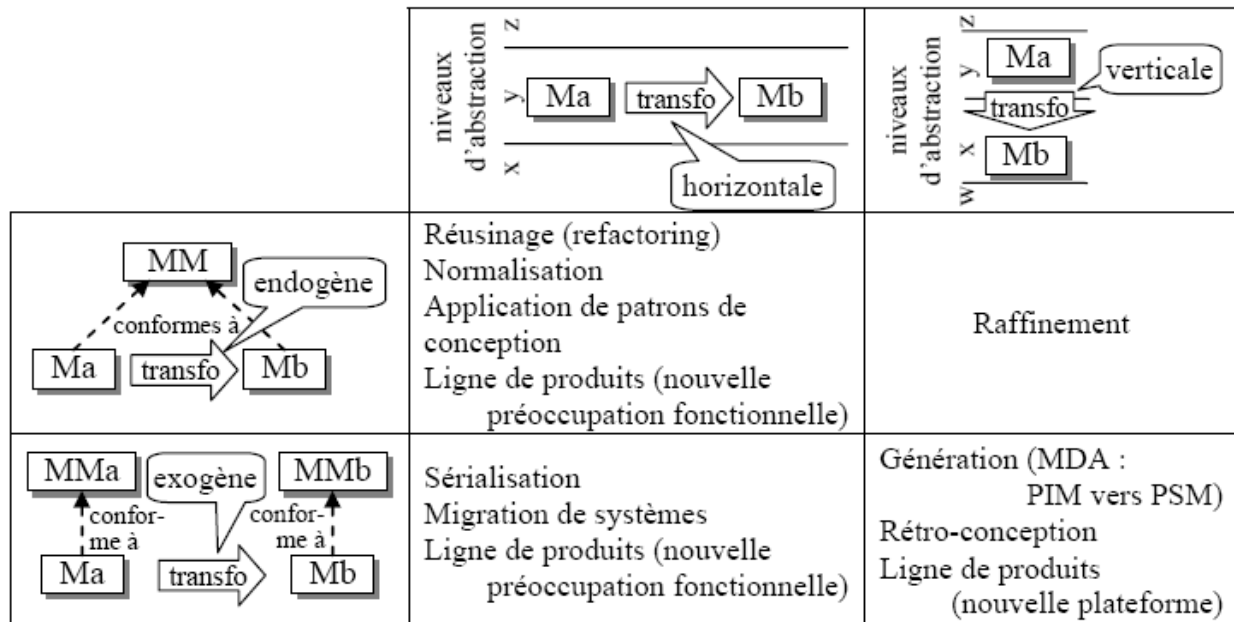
| | niveaux d'abstraction z y x Ma transfo Mb horizontale | niveaux d'abstraction z y x w Ma verticale transfo Mb |
|---|---|---|
| MM endogène conformes à Ma transfo Mb | Réusinage (refactoring) Normalisation Application de patrons de conception Ligne de produits (nouvelle préoccupation fonctionnelle) | Raffinement |
| MMa exogène MMb conforme à conforme à Ma transfo Mb | Sérialisation Migration de systèmes Ligne de produits (nouvelle préoccupation fonctionnelle) | Génération (MDA : PIM vers PSM) Rétro-conception Ligne de produits (nouvelle plateforme) |